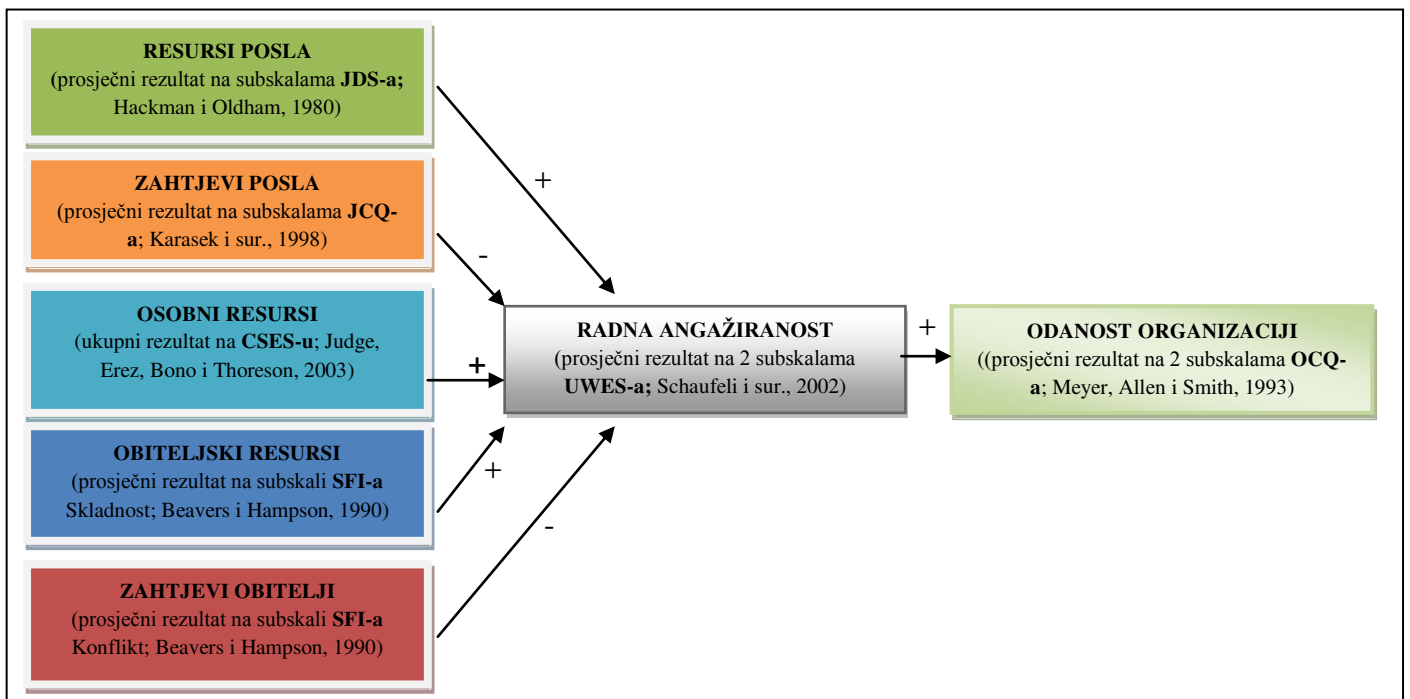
RESURSI POSLA
(prosječni rezultat na subskalama JDS-a; Hackman i Oldham, 1980)

ZAHTJEVI POSLA
(prosječni rezultat na subskalama JCQ-a; Karasek i sur., 1998)

OSOBNI RESURSI
(ukupni rezultat na CSES-u; Judge, Erez, Bono i Thoreson, 2003)

OBITELJSKI RESURSI
(prosječni rezultat na subskali SFI-a Skladnost; Beavers i Hampson, 1990)

ZAHTJEVI OBITELJI
(prosječni rezultat na subskali SFI-a Konflikt; Beavers i Hampson, 1990)

+

-

+

+

-

RADNA ANGAŽIRANOST
(prosječni rezultat na 2 subskalama UWES-a; Schaufeli i sur., 2002)

+

ODANOST ORGANIZACIJI
((prosječni rezultat na 2 subskalama OCQ-a; Meyer, Allen i Smith, 1993)